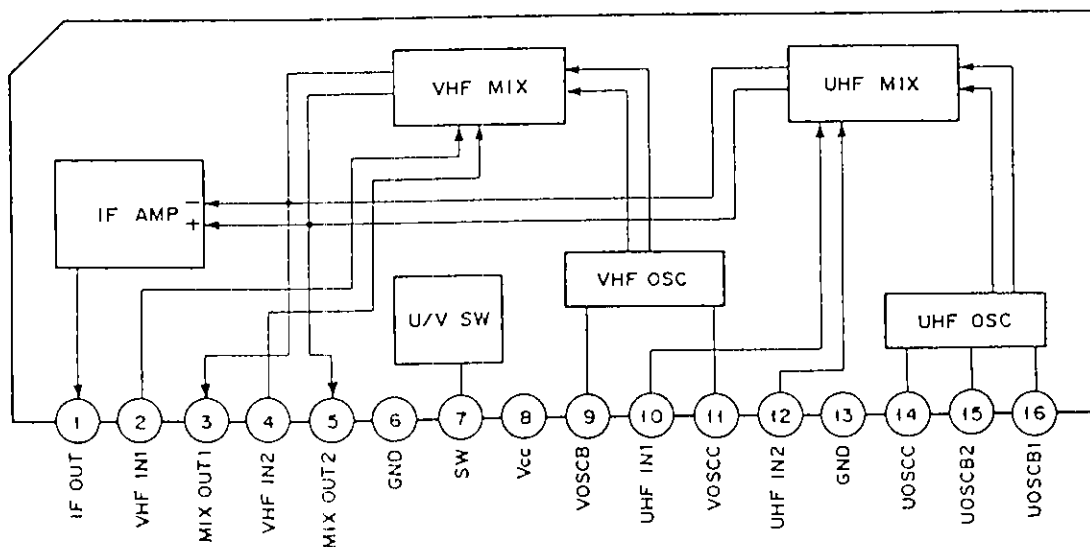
VHF MIX

UHF MIX

IF AMP

−

+

VHF OSC

U/V SW

UHF OSC

1
2
3
4
5
6
7
8
9
10
11
12
13
14
15
16

IF OUT
VHF IN1
MIX OUT1
VHF IN2
MIX OUT2
GND
SW
Vcc
VOSCB
UHF IN1
VOSCC
UHF IN2
GND
UOSCC
UOSCB2
UOSCB1